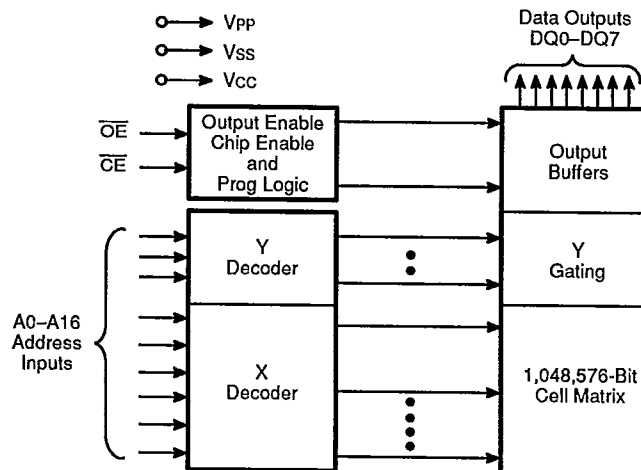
Vpp
Vss
Vcc

Data Outputs
DQ0–DQ7

$\overline{OE}$
$\overline{CE}$

Output Enable
Chip Enable
and
Prog Logic

Output
Buffers

Y
Decoder

Y
Gating

A0–A16
Address
Inputs

X
Decoder

1,048,576-Bit
Cell Matrix